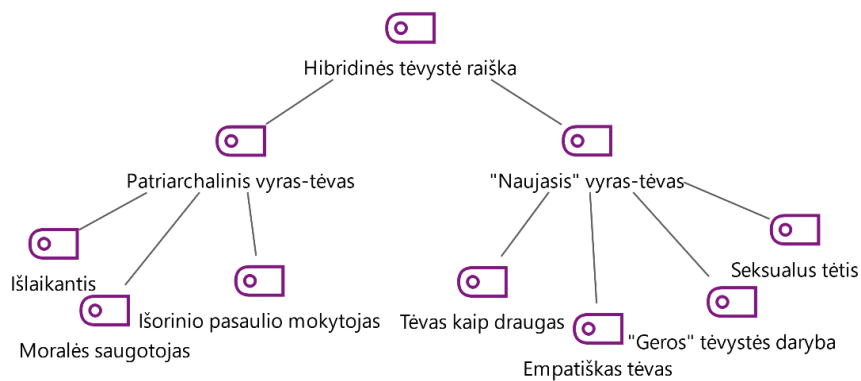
Hibridinės tėvystė raiška

Patriarchalinis vyras-tėvas

"Naujasis" vyras-tėvas

Išlaikantis

Moralės saugotojas

Išorinio pasaulio mokytojas

Tėvas kaip draugas

Empatiškas tėvas

"Geros" tėvystės daryba

Seksualus tėtis